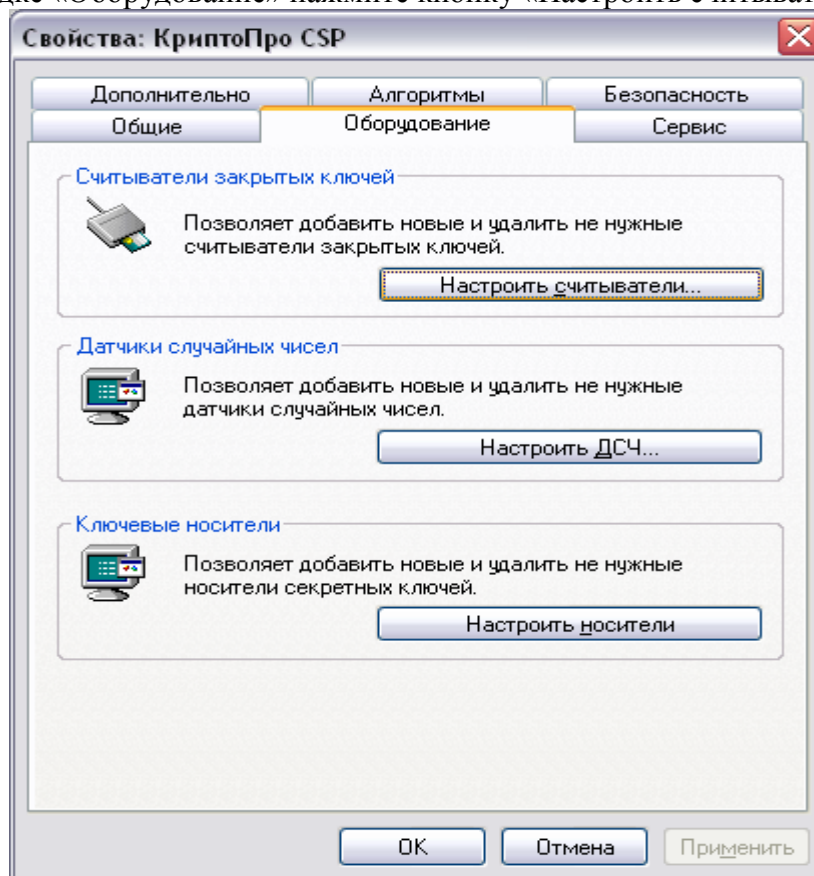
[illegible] «Оборудование» нажмите кнопку «Настроить считыват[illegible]

Свойства: КриптоПро CSP

Дополнительно
Алгоритмы
Безопасность
Общие
Оборудование
Сервис

Считыватели закрытых ключей
Позволяет добавить новые и удалить не нужные считыватели закрытых ключей.
Настроить считыватели...

Датчики случайных чисел
Позволяет добавить новые и удалить не нужные датчики случайных чисел.
Настроить ДСЧ...

Ключевые носители
Позволяет добавить новые и удалить не нужные носители секретных ключей.
Настроить носители

OK
Отмена
Применить